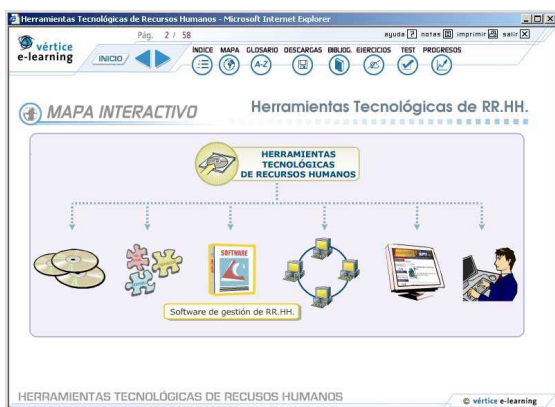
Herramientas Tecnológicas de Recursos Humanos - Microsoft Internet Explorer

vértice e-learning

Pág. 2 / 58

ayuda ? notas imprimir salir

INICIO

ÍNDICE MAPA GLOSARIO DESCARGAS BIBLIOG. EJERCICIOS TEST PROGRESOS

A-Z

MAPA INTERACTIVO

Herramientas Tecnológicas de RR.HH.

HERRAMIENTAS TECNOLÓGICAS DE RECURSOS HUMANOS

SOFTWARE

Software de gestión de RR.HH.

HERRAMIENTAS TECNOLÓGICAS DE RECUSOS HUMANOS

© vértice e-learning